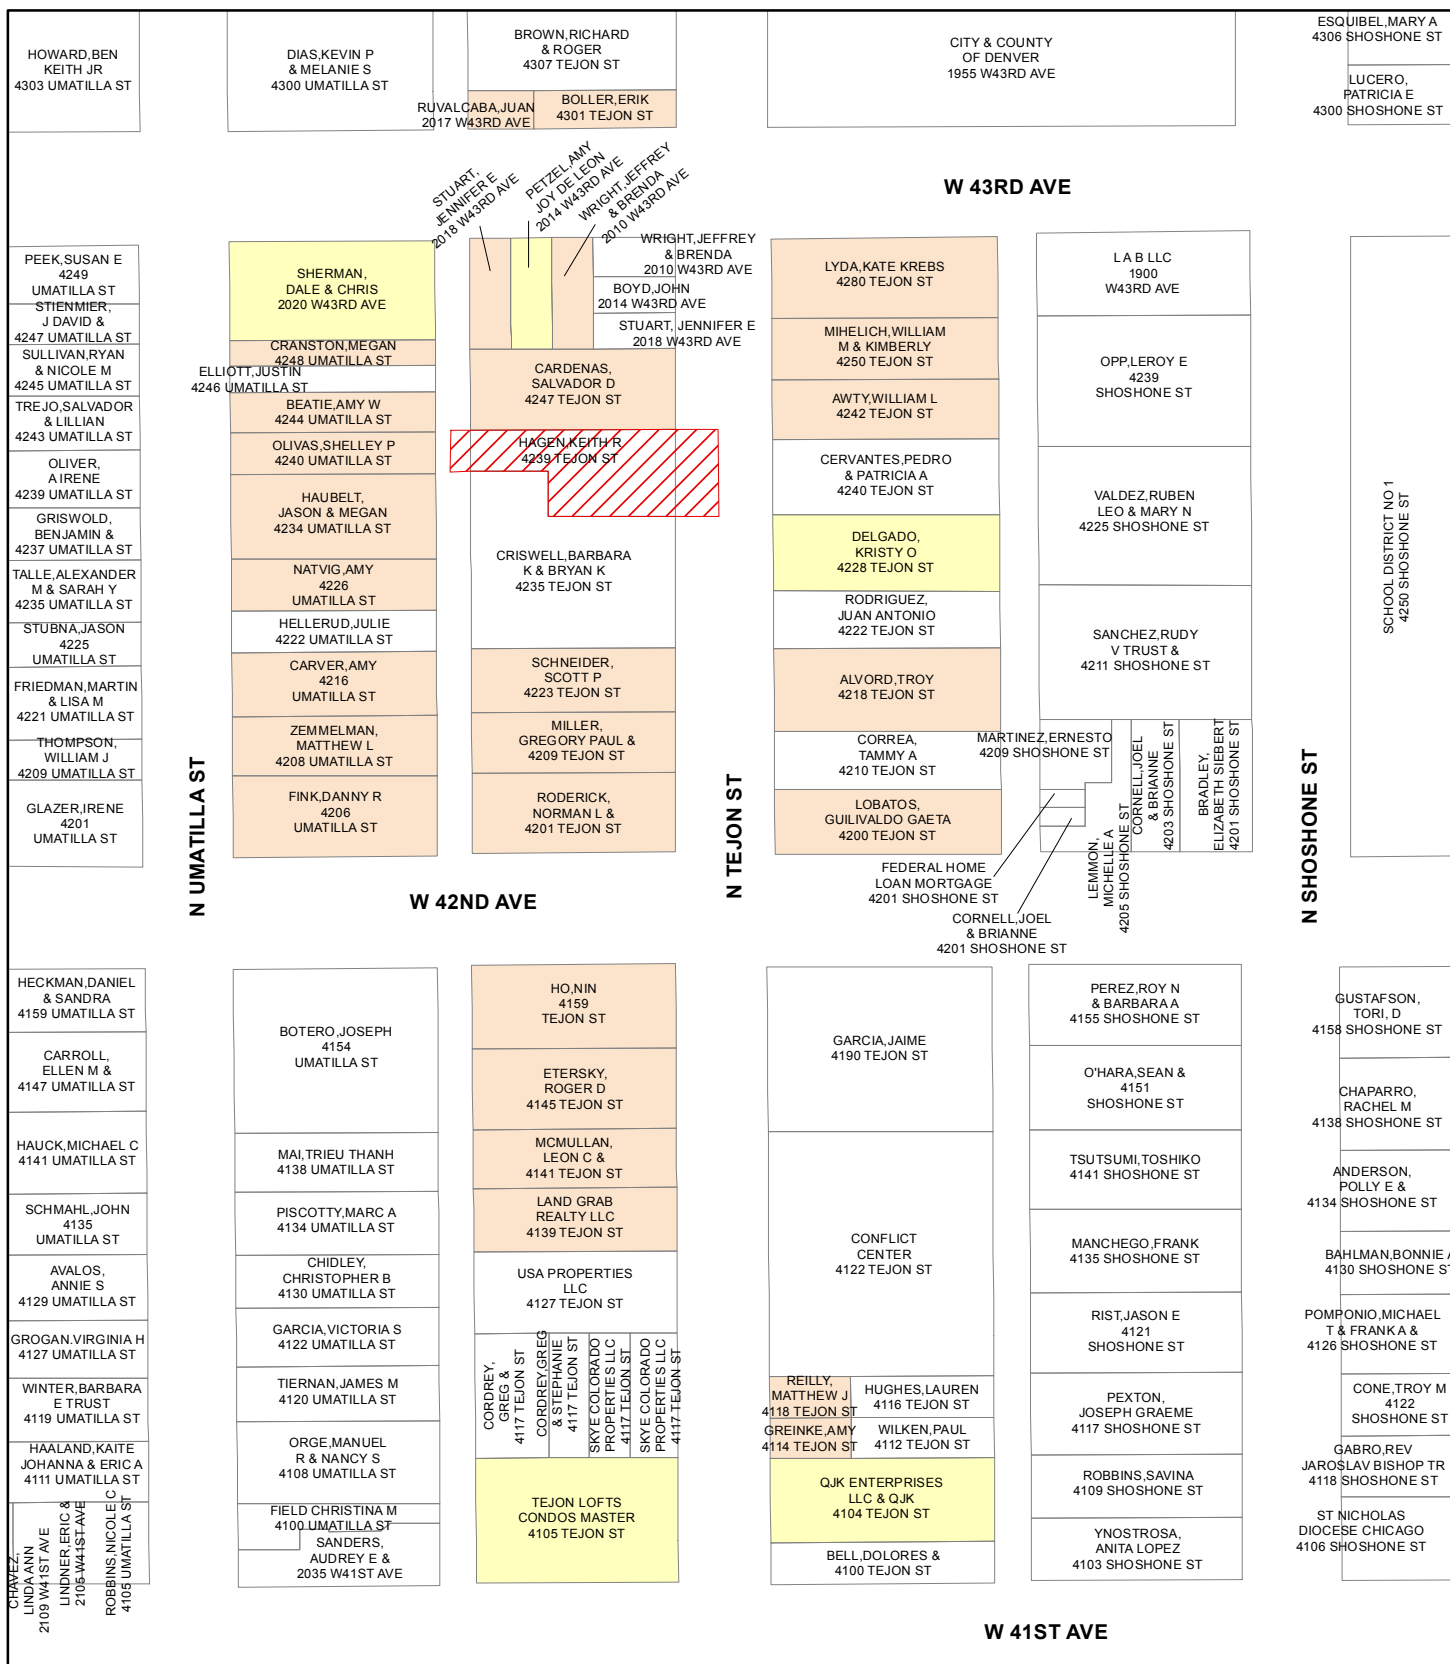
HOWARD,BEN KEITH JR 4303 UMATILLA ST

DIAS,KEVIN P & MELANIE S 4300 UMATILLA ST

BROWN,RICHARD & ROGER 4307 TEJON ST

RUVALCABA,JUAN 2017 W43RD AVE

BOLLER,ERIK 4301 TEJON ST

CITY & COUNTY OF DENVER 1955 W43RD AVE

ESQUIBEL,MARY A 4306 SHOSHONE ST

LUCERO, PATRICIA E 4300 SHOSHONE ST

W 43RD AVE

STUART, JENNIFER E 2018 W43RD AVE

PETZEL,AMY JOY DE LEON 2014 W43RD AVE

WRIGHT,JEFFREY & BRENDA 2010 W43RD AVE

WRIGHT,JEFFREY & BRENDA 2010 W43RD AVE

BOYD,JOHN 2014 W43RD AVE

STUART, JENNIFER E 2018 W43RD AVE

PEEK,SUSAN E 4249 UMATILLA ST

STIENMIER, J DAVID & 4247 UMATILLA ST

SULLIVAN,RYAN & NICOLE M 4245 UMATILLA ST

TREJO,SALVADOR & LILLIAN 4243 UMATILLA ST

OLIVER, A IRENE 4239 UMATILLA ST

GRISWOLD, BENJAMIN & 4237 UMATILLA ST

TALLE,ALEXANDER M & SARAH Y 4235 UMATILLA ST

STUBNA,JASON 4225 UMATILLA ST

FRIEDMAN,MARTIN & LISA M 4221 UMATILLA ST

THOMPSON, WILLIAM J 4209 UMATILLA ST

GLAZER,IRENE 4201 UMATILLA ST

SHERMAN, DALE & CHRIS 2020 W43RD AVE

CRANSTON,MEGAN 4248 UMATILLA ST

ELLIOTT,JUSTIN 4246 UMATILLA ST

BEATIE,AMY W 4244 UMATILLA ST

OLIVAS,SHELLEY P 4240 UMATILLA ST

HAUBELT, JASON & MEGAN 4234 UMATILLA ST

NATVIG,AMY 4226 UMATILLA ST

HELLERUD,JULIE 4222 UMATILLA ST

CARVER,AMY 4216 UMATILLA ST

ZEMMELMAN, MATTHEW L 4208 UMATILLA ST

FINK,DANNY R 4206 UMATILLA ST

CARDENAS, SALVADOR D 4247 TEJON ST

HAGEN,KEITH R 4239 TEJON ST

CRISWELL,BARBARA K & BRYAN K 4235 TEJON ST

SCHNEIDER, SCOTT P 4223 TEJON ST

MILLER, GREGORY PAUL & 4209 TEJON ST

RODERICK, NORMAN L & 4201 TEJON ST

LYDA,KATE KREBS 4280 TEJON ST

MIHELICH,WILLIAM M & KIMBERLY 4250 TEJON ST

AWTY,WILLIAM L 4242 TEJON ST

CERVANTES,PEDRO & PATRICIA A 4240 TEJON ST

DELGADO, KRISTY O 4228 TEJON ST

RODRIGUEZ, JUAN ANTONIO 4222 TEJON ST

ALVORD,TROY 4218 TEJON ST

CORREA, TAMMY A 4210 TEJON ST

LOBATOS, GUILIVALDO GAETA 4200 TEJON ST

L A B LLC 1900 W43RD AVE

OPP,LEROY E 4239 SHOSHONE ST

VALDEZ,RUBEN LEO & MARY N 4225 SHOSHONE ST

SANCHEZ,RUDY V TRUST & 4211 SHOSHONE ST

MARTINEZ,ERNESTO 4209 SHOSHONE ST

CORNELL,JOEL & BRIANNE 4203 SHOSHONE ST

BRADLEY, ELIZABETH SIEBERT 4201 SHOSHONE ST

LEMMON, MICHELLE A 4205 SHOSHONE ST

FEDERAL HOME LOAN MORTGAGE 4201 SHOSHONE ST

CORNELL,JOEL & BRIANNE 4201 SHOSHONE ST

SCHOOL DISTRICT NO 1 4250 SHOSHONE ST

N UMATILLA ST

W 42ND AVE

N TEJON ST

N SHOSHONE ST

HECKMAN,DANIEL & SANDRA 4159 UMATILLA ST

CARROLL, ELLEN M & 4147 UMATILLA ST

HAUCK,MICHAEL C 4141 UMATILLA ST

SCHMAHL,JOHN 4135 UMATILLA ST

AVALOS, ANNIE S 4129 UMATILLA ST

GROGAN,VIRGINIA H 4127 UMATILLA ST

WINTER,BARBARA E TRUST 4119 UMATILLA ST

HAALAND,KAITE JOHANNA & ERIC A 4111 UMATILLA ST

CHAVEZ, LINDA ANN 2109 W41ST AVE

LINDNER,ERIC & 2105 W41ST AVE

ROBBINS,NICOLE C 4105 UMATILLA ST

BOTERO,JOSEPH 4154 UMATILLA ST

MAI,TRIEU THANH 4138 UMATILLA ST

PISCOTTY,MARC A 4134 UMATILLA ST

CHIDLEY, CHRISTOPHER B 4130 UMATILLA ST

GARCIA,VICTORIA S 4122 UMATILLA ST

TIERNAN,JAMES M 4120 UMATILLA ST

ORGE,MANUEL R & NANCY S 4108 UMATILLA ST

FIELD CHRISTINA M 4100 UMATILLA ST

SANDERS, AUDREY E & 2035 W41ST AVE

HO,NIN 4159 TEJON ST

ETERSKY, ROGER D 4145 TEJON ST

MCMULLAN, LEON C & 4141 TEJON ST

LAND GRAB REALTY LLC 4139 TEJON ST

USA PROPERTIES LLC 4127 TEJON ST

CORDREY, GREG & 4117 TEJON ST

CORDREY,GREG & STEPHANIE 4117 TEJON ST

SKYE COLORADO PROPERTIES LLC 4117 TEJON ST

SKYE COLORADO PROPERTIES LLC 4117 TEJON ST

TEJON LOFTS CONDOS MASTER 4105 TEJON ST

GARCIA,JAIME 4190 TEJON ST

CONFLICT CENTER 4122 TEJON ST

REILLY, MATTHEW J 4118 TEJON ST

HUGHES,LAUREN 4116 TEJON ST

GREINKE,AMY 4114 TEJON ST

WILKEN,PAUL 4112 TEJON ST

QJK ENTERPRISES LLC & QJK 4104 TEJON ST

BELL,DOLORES & 4100 TEJON ST

PEREZ,ROY N & BARBARA A 4155 SHOSHONE ST

O'HARA,SEAN & 4151 SHOSHONE ST

TSUTSUMI,TOSHIKO 4141 SHOSHONE ST

MANCHEGO,FRANK 4135 SHOSHONE ST

RIST,JASON E 4121 SHOSHONE ST

PEXTON, JOSEPH GRAEME 4117 SHOSHONE ST

ROBBINS,SAVINA 4109 SHOSHONE ST

YNOSTROSA, ANITA LOPEZ 4103 SHOSHONE ST

GUSTAFSON, TORI, D 4158 SHOSHONE ST

CHAPARRO, RACHEL M 4138 SHOSHONE ST

ANDERSON, POLLY E & 4134 SHOSHONE ST

BAHLMAN,BONNIE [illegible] 4130 SHOSHONE S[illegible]

POMPONIO,MICHAEL T & FRANK A & 4126 SHOSHONE ST

CONE,TROY M 4122 SHOSHONE ST

GABRO,REV JAROSLAV BISHOP TR 4118 SHOSHONE ST

ST NICHOLAS DIOCESE CHICAGO 4106 SHOSHONE ST

W 41ST AVE